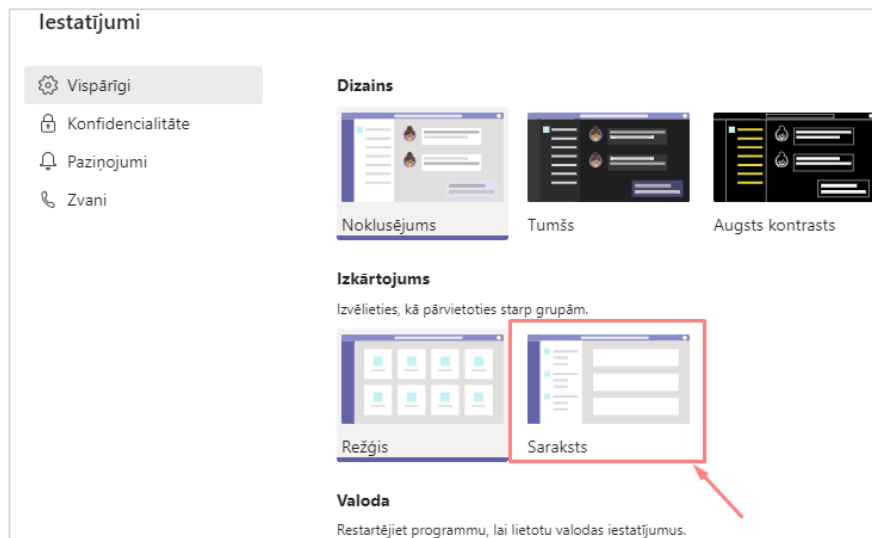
Iestatījumi

Vispārīgi
Konfidencialitāte
Paziņojumi
Zvani

Dizains

Noklusējums
Tumšs
Augsts kontrasts

Izkārtojums

Izvēlieties, kā pārvietoties starp grupām.

Režģis
Saraksts

Valoda

Restartējiet programmu, lai lietotu valodas iestatījumus.